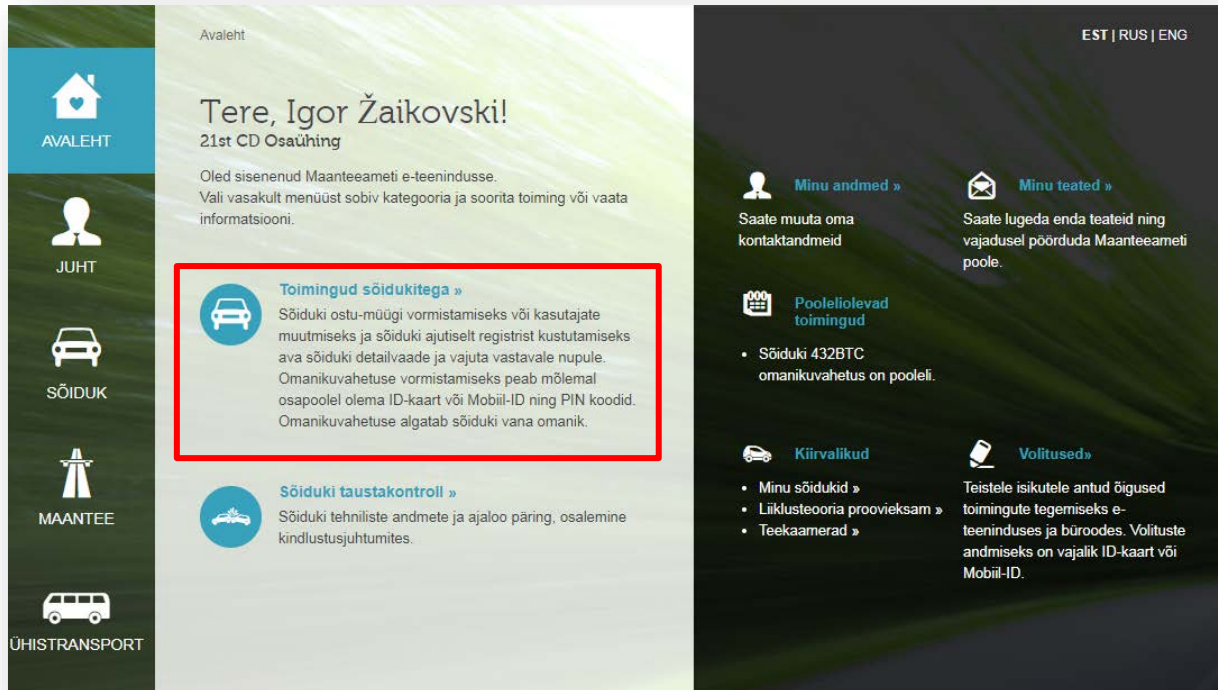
AVALEHT

JUHT

SÕIDUK

MAANTEE

ÜHISTRANSPORT

Avaleht

Tere, Igor Žaikovski!
21st CD Osaühing

Oled sisenenud Maanteeameti e-teenindusse.
Vali vasakult menüüst sobiv kategooria ja soorita toiming või vaata informatsiooni.

Toimingud sõidukitega »
Sõiduki ostu-müügi vormistamiseks või kasutajate muutmiseks ja sõiduki ajutiselt registrist kustutamiseks ava sõiduki detailvaade ja vajuta vastavale nupule. Omanikuvahetuse vormistamiseks peab mõlemal osapoolel olema ID-kaart või Mobiil-ID ning PIN koodid. Omanikuvahetuse algatab sõiduki vana omanik.

Sõiduki taustakontroll »
Sõiduki tehniliste andmete ja ajaloo päring, osalemine kindlustusjuhtumites.

EST | RUS | ENG

Minu andmed »
Saate muuta oma kontaktandmeid

Minu teated »
Saate lugeda enda teateid ning vajadusel pöörduda Maanteeameti poole.

Pooleliolevad toimingud
• Sõiduki 432BTC omanikuvahetus on pooleli.

Kiirvalikud
• Minu sõidukid »
• Liiklusteooria proovieksam »
• Teekaamerad »

Volitused»
Teistele isikutele antud õigused toimingute tegemiseks e-teeninduses ja büroodes. Volituste andmiseks on vajalik ID-kaart või Mobiil-ID.